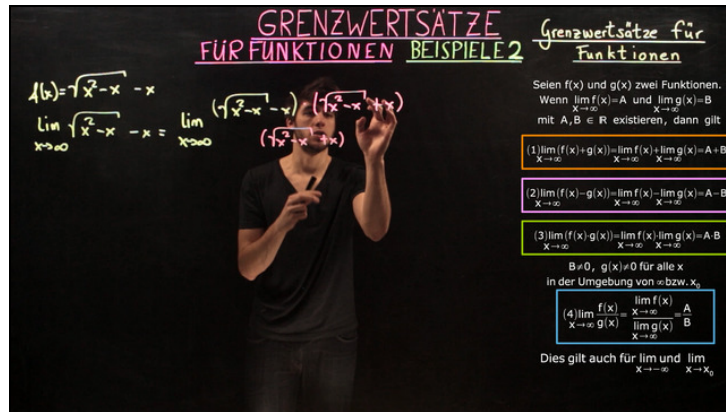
GRENZWERTSÄTZE

FÜR FUNKTIONEN BEISPIELE 2

$f(x) = \sqrt{x^2 - x} - x$

$\lim_{x \to \infty} \sqrt{x^2 - x} - x = \lim_{x \to \infty} \frac{(\sqrt{x^2-x} - x) \cdot (\sqrt{x^2-x} + x)}{(\sqrt{x^2-x} + x)}$

Grenzwertsätze für Funktionen

Seien f(x) und g(x) zwei Funktionen. Wenn $\lim_{x\to\infty} f(x) = A$ und $\lim_{x\to\infty} g(x) = B$ mit $A, B \in \mathbb{R}$ existieren, dann gilt

(1) $\lim_{x\to\infty}(f(x)+g(x)) = \lim_{x\to\infty} f(x) + \lim_{x\to\infty} g(x) = A+B$

(2) $\lim_{x\to\infty}(f(x)-g(x)) = \lim_{x\to\infty} f(x) - \lim_{x\to\infty} g(x) = A-B$

(3) $\lim_{x\to\infty}(f(x)\cdot g(x)) = \lim_{x\to\infty} f(x) \cdot \lim_{x\to\infty} g(x) = A\cdot B$

$B \neq 0$, $g(x) \neq 0$ für alle x in der Umgebung von $\infty$ bzw. $x_0$

(4) $\lim_{x\to\infty} \frac{f(x)}{g(x)} = \frac{\lim_{x\to\infty} f(x)}{\lim_{x\to\infty} g(x)} = \frac{A}{B}$

Dies gilt auch für $\lim_{x\to-\infty}$ und $\lim_{x\to x_0}$